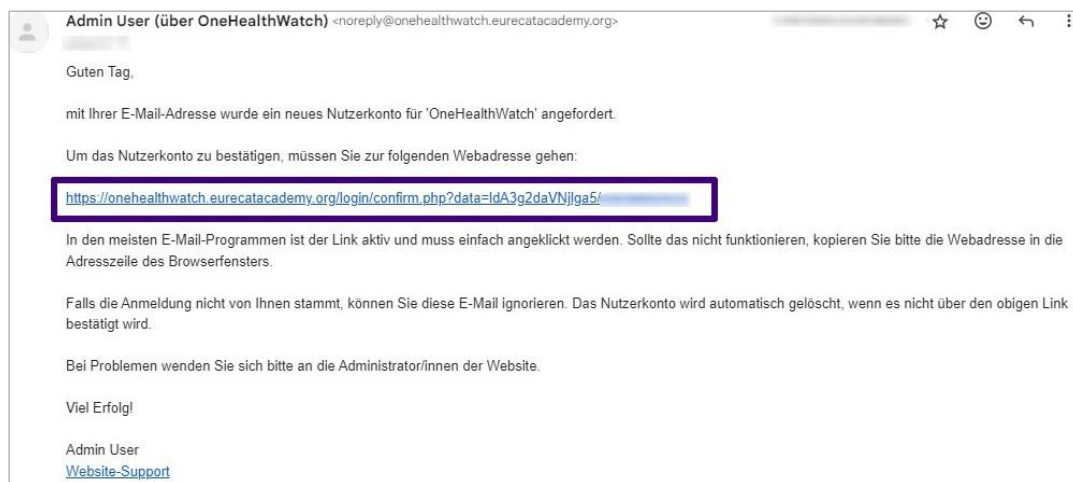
Admin User (über OneHealthWatch) <noreply@onehealthwatch.eurecatacademy.org>

Guten Tag,

mit Ihrer E-Mail-Adresse wurde ein neues Nutzerkonto für 'OneHealthWatch' angefordert.

Um das Nutzerkonto zu bestätigen, müssen Sie zur folgenden Webadresse gehen:

https://onehealthwatch.eurecatacademy.org/login/confirm.php?data=ldA3g2daVNjlga5/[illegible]

In den meisten E-Mail-Programmen ist der Link aktiv und muss einfach angeklickt werden. Sollte das nicht funktionieren, kopieren Sie bitte die Webadresse in die Adresszeile des Browserfensters.

Falls die Anmeldung nicht von Ihnen stammt, können Sie diese E-Mail ignorieren. Das Nutzerkonto wird automatisch gelöscht, wenn es nicht über den obigen Link bestätigt wird.

Bei Problemen wenden Sie sich bitte an die Administrator/innen der Website.

Viel Erfolg!

Admin User
Website-Support